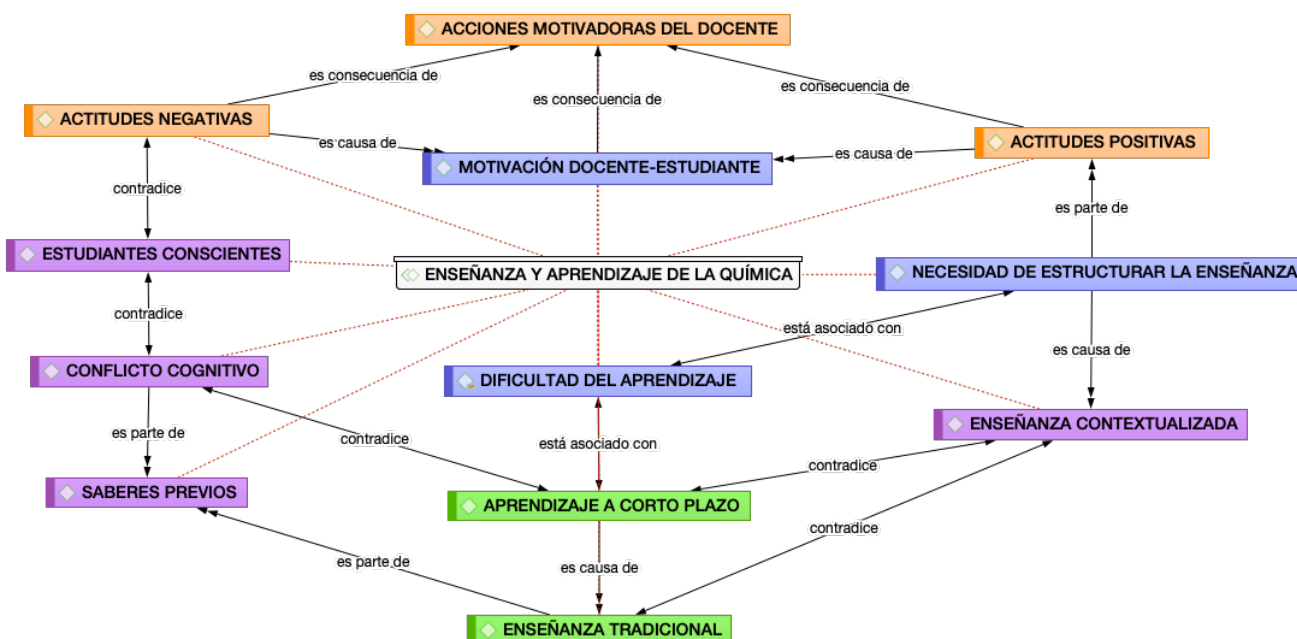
ACCIONES MOTIVADORAS DEL DOCENTE

es consecuencia de

es consecuencia de

es consecuencia de

ACTITUDES NEGATIVAS

es causa de

MOTIVACIÓN DOCENTE-ESTUDIANTE

es causa de

ACTITUDES POSITIVAS

contradice

es parte de

ESTUDIANTES CONSCIENTES

ENSEÑANZA Y APRENDIZAJE DE LA QUÍMICA

NECESIDAD DE ESTRUCTURAR LA ENSEÑANZA

contradice

está asociado con

es causa de

CONFLICTO COGNITIVO

DIFICULTAD DEL APRENDIZAJE

es parte de

contradice

está asociado con

ENSEÑANZA CONTEXTUALIZADA

contradice

SABERES PREVIOS

APRENDIZAJE A CORTO PLAZO

contradice

es parte de

es causa de

ENSEÑANZA TRADICIONAL